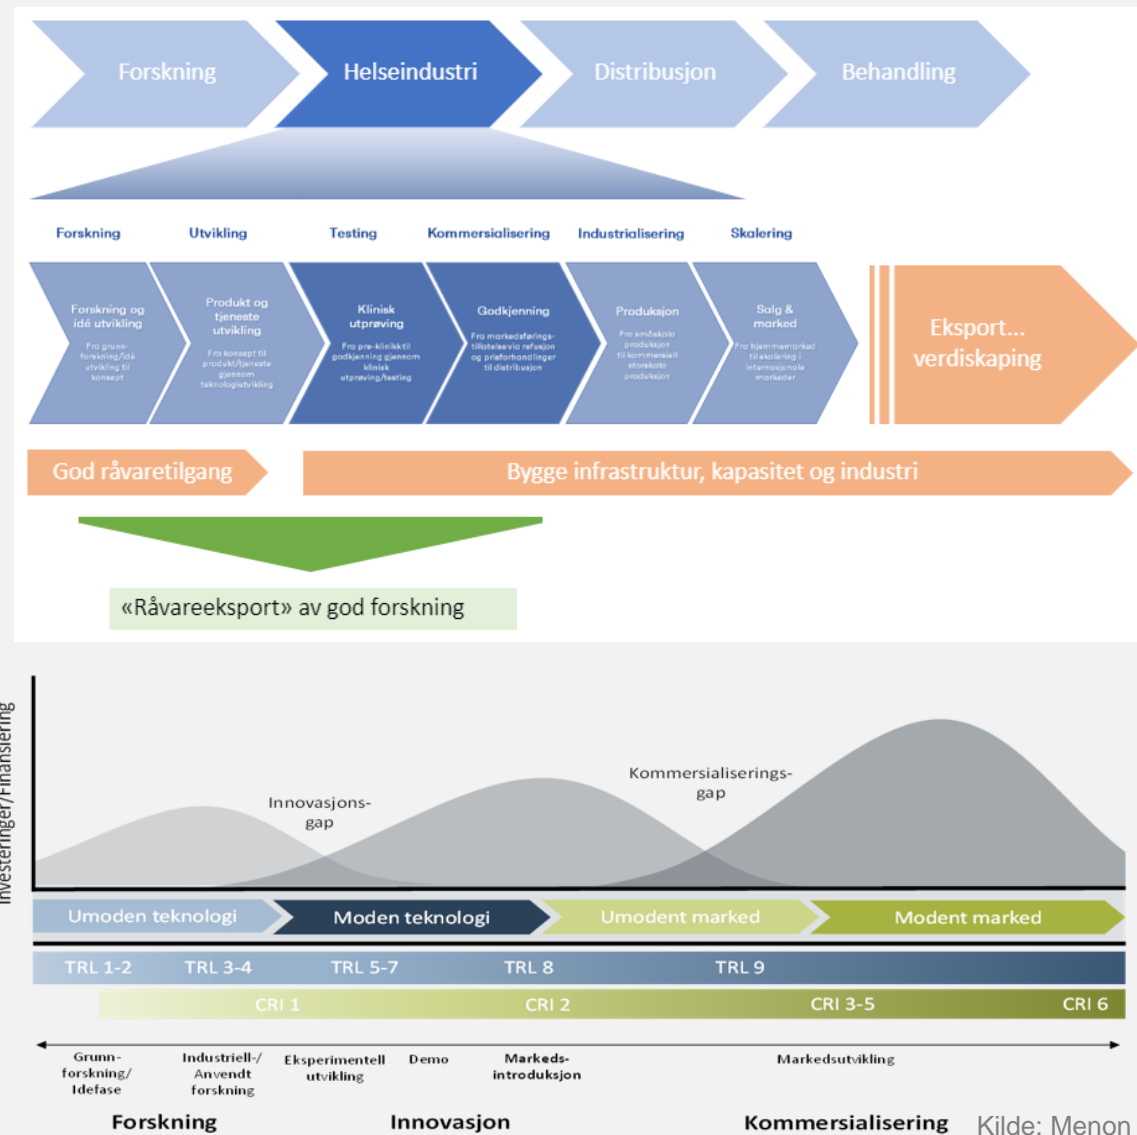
Forskning
Helseindustri
Distribusjon
Behandling

Forskning
Utvikling
Testing
Kommersialisering
Industrialisering
Skalering

Forskning og idé utvikling
Fra grunnforskning/idé utvikling til konsept

Produkt og tjeneste utvikling
Fra konsept til produkt/tjeneste gjennom teknologiutvikling

Klinisk utprøving
Fra pre-klinikk til godkjenning gjennom klinisk utprøving/testing

Godkjenning
Fra markedsføringstillatelse via refusjon og prisforhandlinger til distribusjon

Produksjon
Fra småskala produksjon til kommersiell storskala produksjon

Salg & marked
Fra hjemmemarked til skalering i internasjonale markeder

Eksport... verdiskaping

God råvaretilgang
Bygge infrastruktur, kapasitet og industri

«Råvareeksport» av god forskning

Investeringer/Finansiering

Innovasjons-gap
Kommersialiserings-gap

Umoden teknologi
Moden teknologi
Umodent marked
Modent marked

TRL 1-2
TRL 3-4
TRL 5-7
TRL 8
TRL 9

CRI 1
CRI 2
CRI 3-5
CRI 6

Grunnforskning/ Idefase
Industriell-/ Anvendt forskning
Eksperimentell utvikling
Demo
Markeds-introduksjon
Markedsutvikling

Forskning
Innovasjon
Kommersialisering
Kilde: Menon